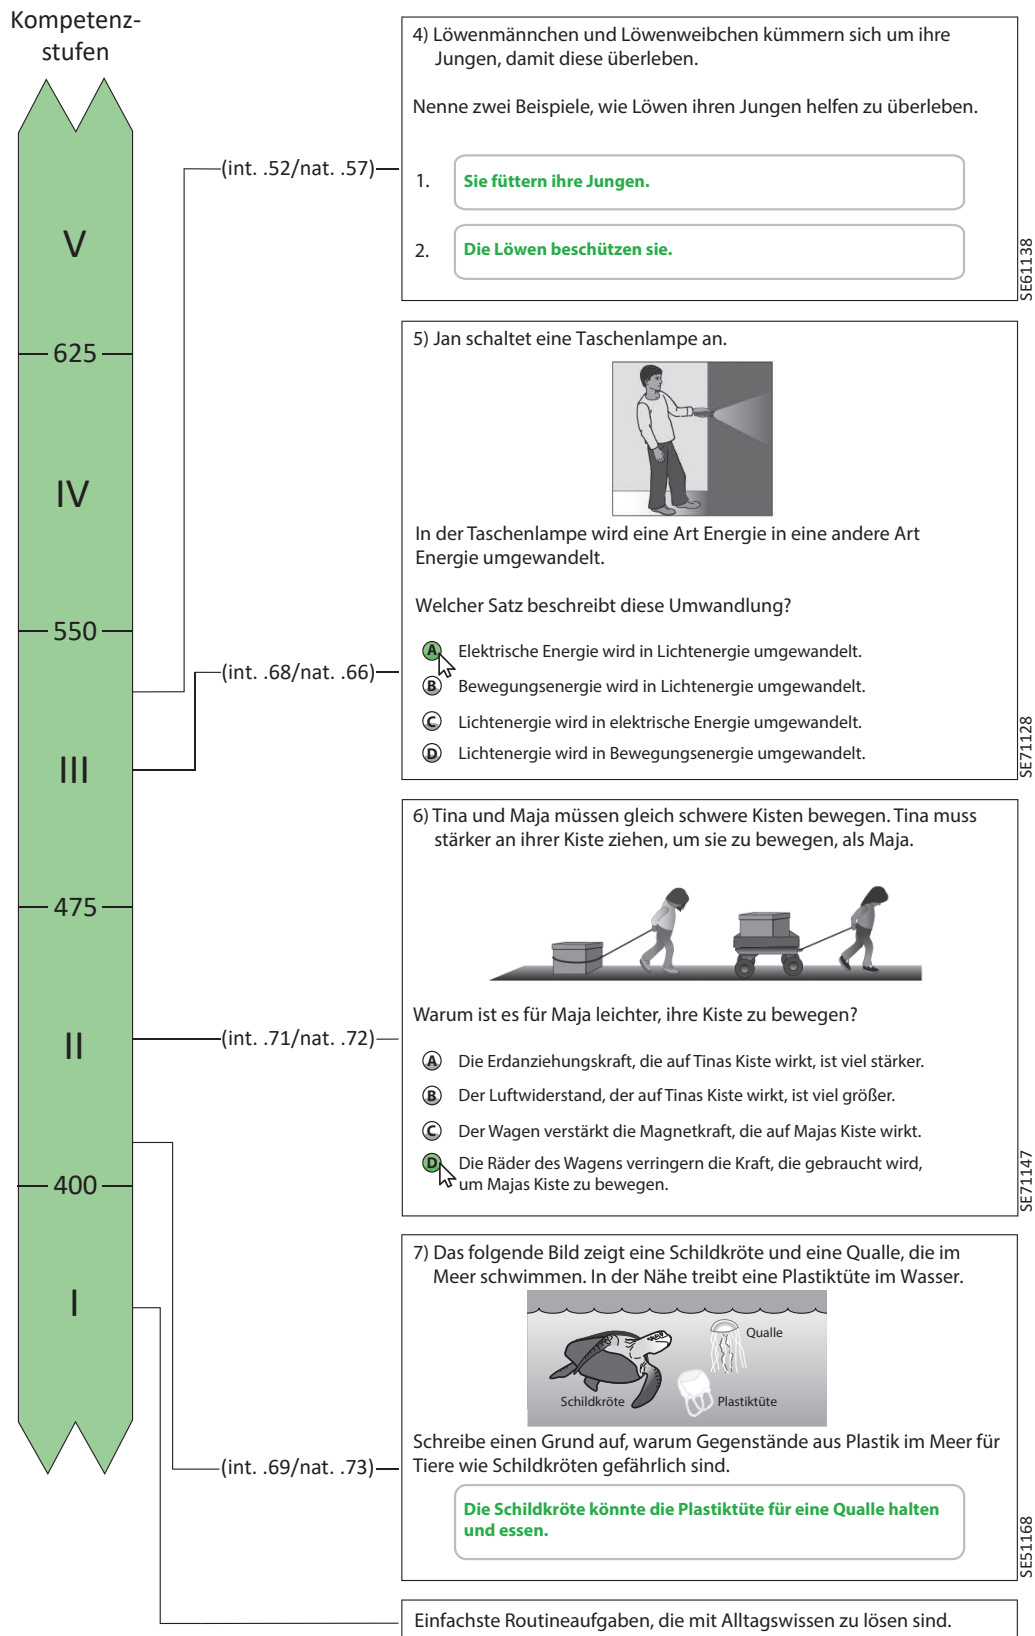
Kompetenzstufen

V

625

IV

550

III

475

II

400

I

(int. .52/nat. .57)

4) Löwenmännchen und Löwenweibchen kümmern sich um ihre Jungen, damit diese überleben.

Nenne zwei Beispiele, wie Löwen ihren Jungen helfen zu überleben.

1. Sie füttern ihre Jungen.

2. Die Löwen beschützen sie.

SE61138

(int. .68/nat. .66)

5) Jan schaltet eine Taschenlampe an.

In der Taschenlampe wird eine Art Energie in eine andere Art Energie umgewandelt.

Welcher Satz beschreibt diese Umwandlung?

A Elektrische Energie wird in Lichtenergie umgewandelt.
B Bewegungsenergie wird in Lichtenergie umgewandelt.
C Lichtenergie wird in elektrische Energie umgewandelt.
D Lichtenergie wird in Bewegungsenergie umgewandelt.

SE71128

(int. .71/nat. .72)

6) Tina und Maja müssen gleich schwere Kisten bewegen. Tina muss stärker an ihrer Kiste ziehen, um sie zu bewegen, als Maja.

Warum ist es für Maja leichter, ihre Kiste zu bewegen?

A Die Erdanziehungskraft, die auf Tinas Kiste wirkt, ist viel stärker.
B Der Luftwiderstand, der auf Tinas Kiste wirkt, ist viel größer.
C Der Wagen verstärkt die Magnetkraft, die auf Majas Kiste wirkt.
D Die Räder des Wagens verringern die Kraft, die gebraucht wird, um Majas Kiste zu bewegen.

SE71147

(int. .69/nat. .73)

7) Das folgende Bild zeigt eine Schildkröte und eine Qualle, die im Meer schwimmen. In der Nähe treibt eine Plastiktüte im Wasser.

Qualle
Schildkröte
Plastiktüte

Schreibe einen Grund auf, warum Gegenstände aus Plastik im Meer für Tiere wie Schildkröten gefährlich sind.

Die Schildkröte könnte die Plastiktüte für eine Qualle halten und essen.

SE51168

Einfachste Routineaufgaben, die mit Alltagswissen zu lösen sind.